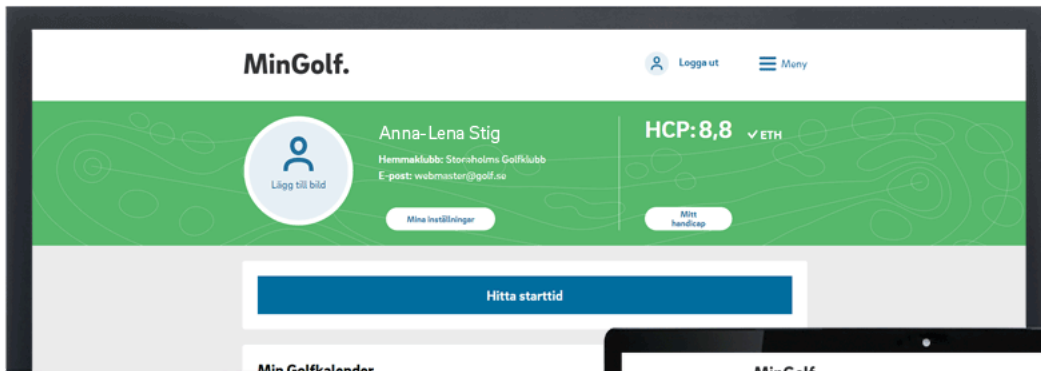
MinGolf.

Logga ut

Meny

Lägg till bild

Anna-Lena Stig

Hemmaklubb: Storaholms Golfklubb

E-post: webmaster@golf.se

Mina inställningar

HCP: 8,8 ✓ETH

Mitt handicap

Hitta starttid

Min Golfkalender

MinGolf